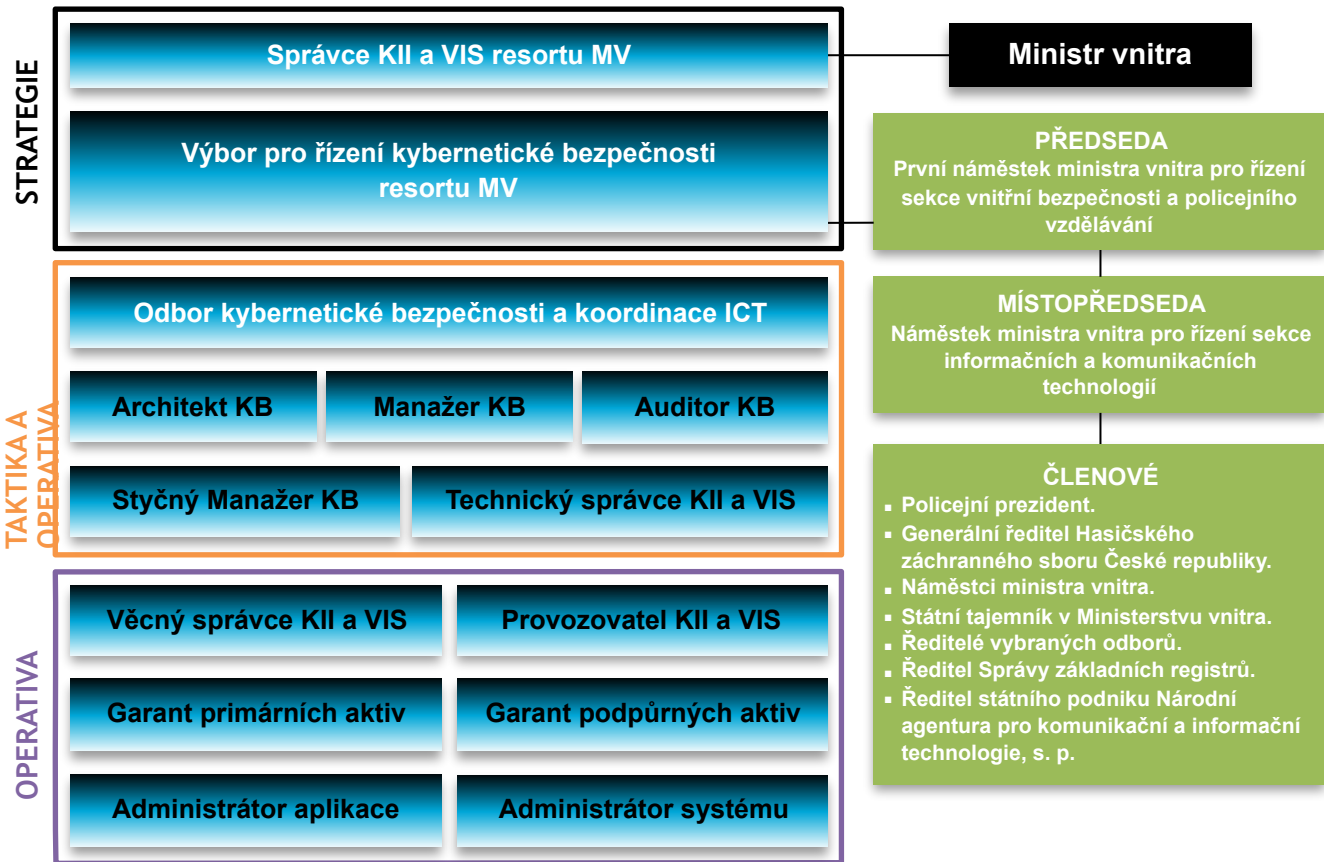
STRATEGIE

Správce KII a VIS resortu MV

Výbor pro řízení kybernetické bezpečnosti resortu MV

Ministr vnitra

PŘEDSEDA
První náměstek ministra vnitra pro řízení sekce vnitřní bezpečnosti a policejního vzdělávání

MÍSTOPŘEDSEDA
Náměstek ministra vnitra pro řízení sekce informačních a komunikačních technologií

ČLENOVÉ
- Policejní prezident.
- Generální ředitel Hasičského záchranného sboru České republiky.
- Náměstci ministra vnitra.
- Státní tajemník v Ministerstvu vnitra.
- Ředitelé vybraných odborů.
- Ředitel Správy základních registrů.
- Ředitel státního podniku Národní agentura pro komunikační a informační technologie, s. p.

TAKTIKA A OPERATIVA

Odbor kybernetické bezpečnosti a koordinace ICT

Architekt KB

Manažer KB

Auditor KB

Styčný Manažer KB

Technický správce KII a VIS

OPERATIVA

Věcný správce KII a VIS

Provozovatel KII a VIS

Garant primárních aktiv

Garant podpůrných aktiv

Administrátor aplikace

Administrátor systému